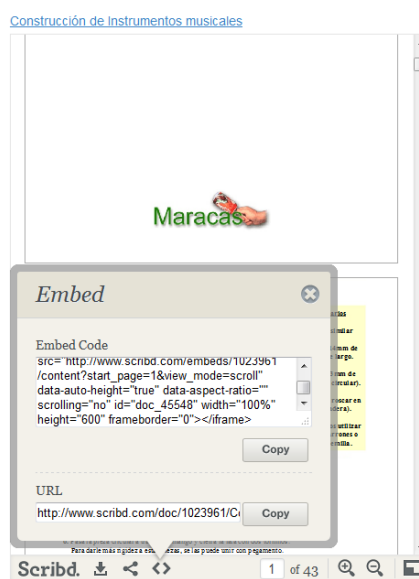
Construcción de instrumentos musicales

Maracas

Embed

Embed Code

src="http://www.scribd.com/embeds/1023961/content?start_page=1&view_mode=scroll" data-auto-height="true" data-aspect-ratio="" scrolling="no" id="doc_45548" width="100%" height="600" frameborder="0"></iframe>

Copy

URL

http://www.scribd.com/doc/1023961/C

Copy

Para darle más rigidez a estas piezas, se las puede unir con pegamento.

Scribd.

1 of 43